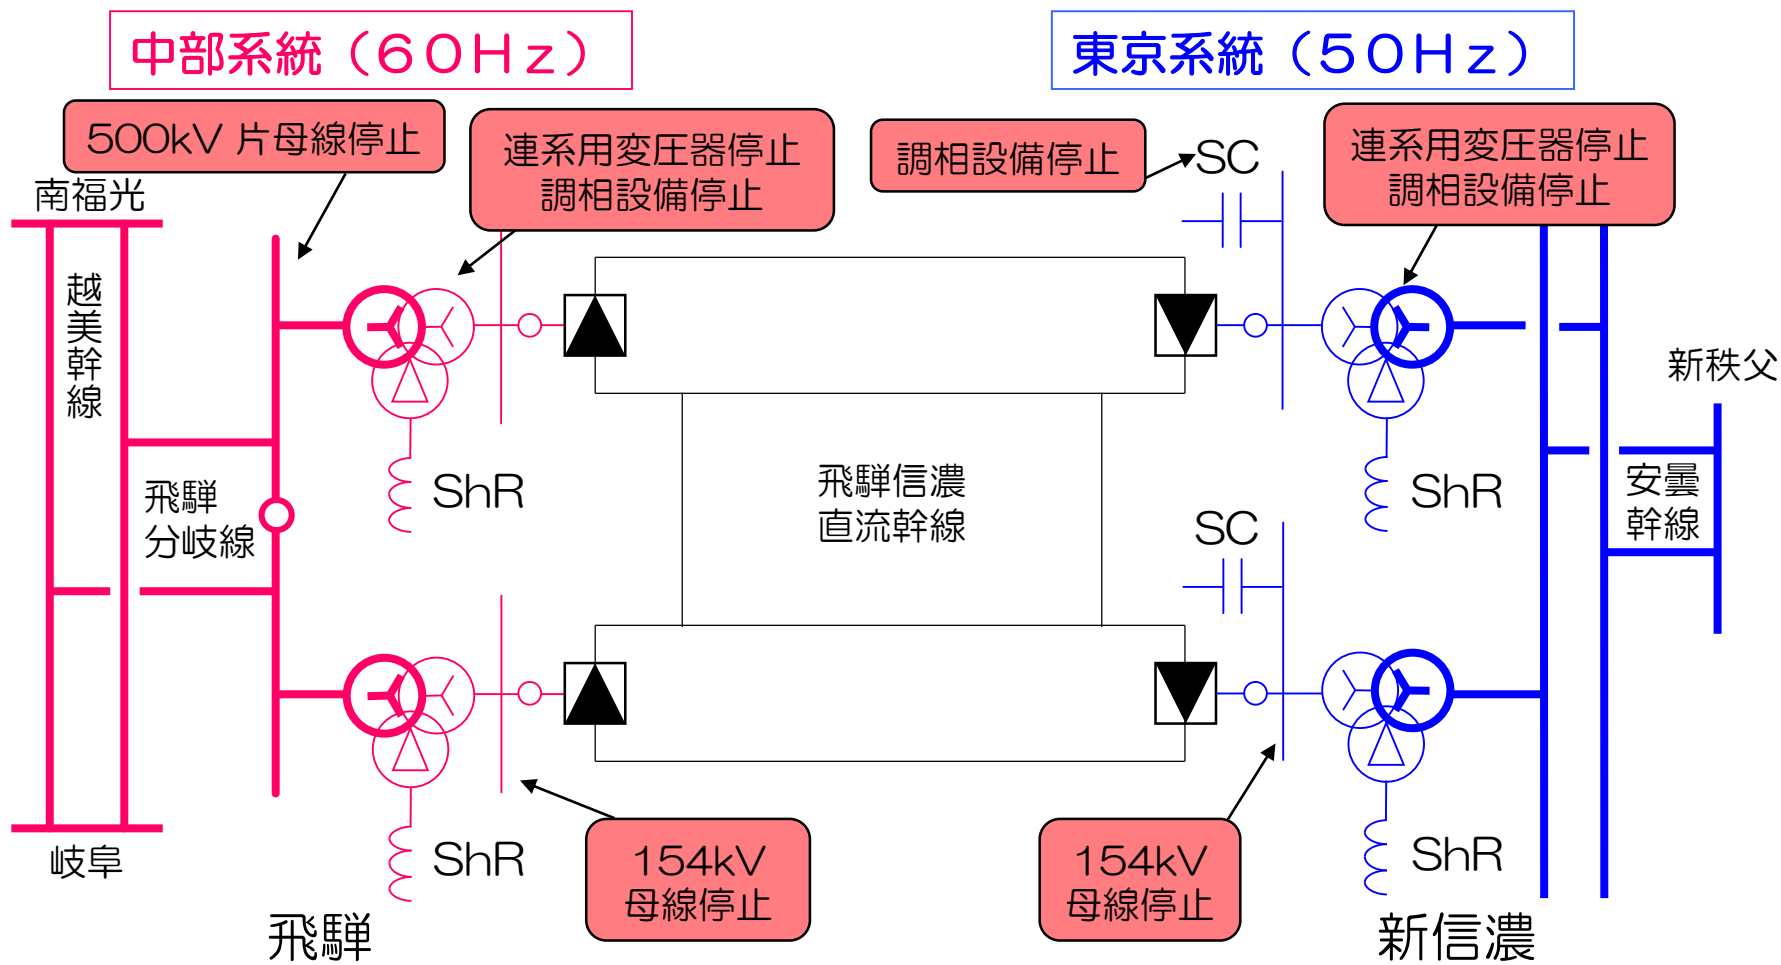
中部系統（６０Ｈｚ）

東京系統（５０Ｈｚ）

500kV 片母線停止

連系用変圧器停止
調相設備停止

調相設備停止

SC

連系用変圧器停止
調相設備停止

南福光

越美幹線

飛騨
分岐線

ShR

飛騨信濃
直流幹線

SC

ShR

新秩父

安曇
幹線

ShR

154kV
母線停止

154kV
母線停止

ShR

岐阜

飛騨

新信濃